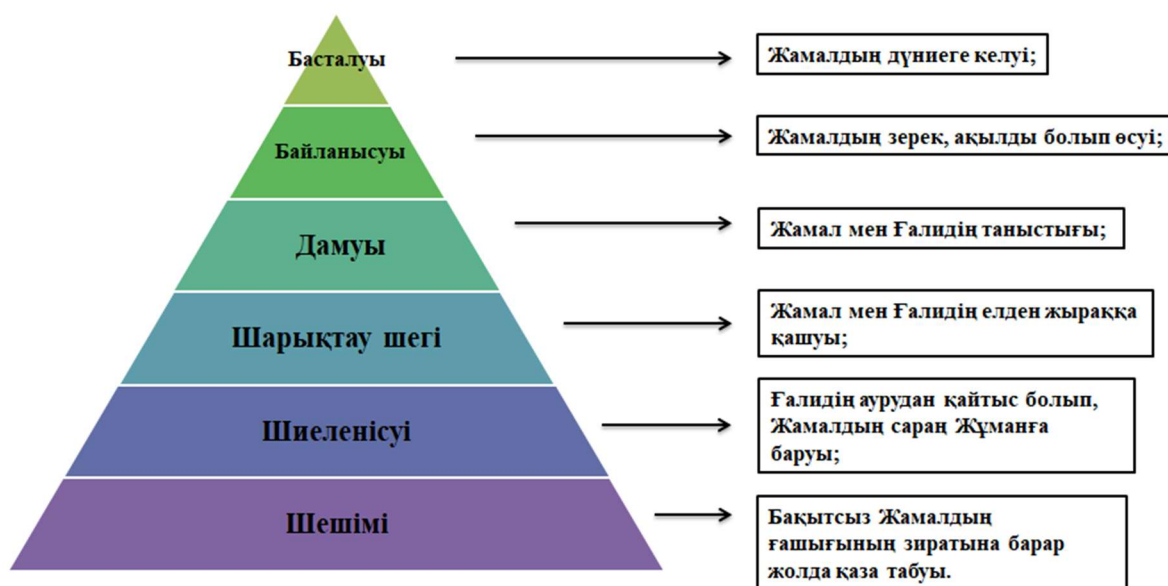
Басталуы

Жамалдың дүниеге келуі;

Байланысуы

Жамалдың зерек, ақылды болып өсуі;

Дамуы

Жамал мен Ғалидің таныстығы;

Шарықтау шегі

Жамал мен Ғалидің елден жыраққа қашуы;

Шиеленісуі

Ғалидің аурудан қайтыс болып, Жамалдың сараң Жұманға баруы;

Шешімі

Бақытсыз Жамалдың ғашығының зиратына барар жолда қаза табуы.